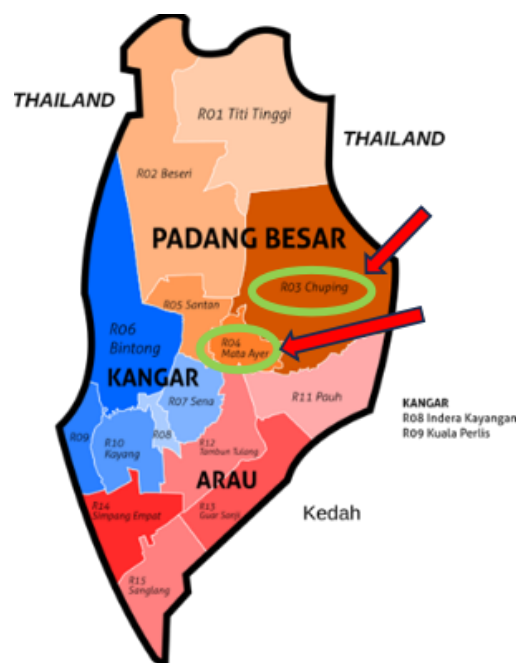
THAILAND

R01 Titi Tinggi

THAILAND

R02 Beseri

PADANG BESAR

R03 Chuping

R05 Santan

R06 Bintong

R04 Mata Ayer

KANGAR

R07 Sena

R11 Pauh

KANGAR
R08 Indera Kayangan
R09 Kuala Perlis

R09

R10 Kayang

R08

R12 Tambun Tulang

ARAU

Kedah

R14 Simpang Empat

R13 Guar Sanji

R15 Sanglang